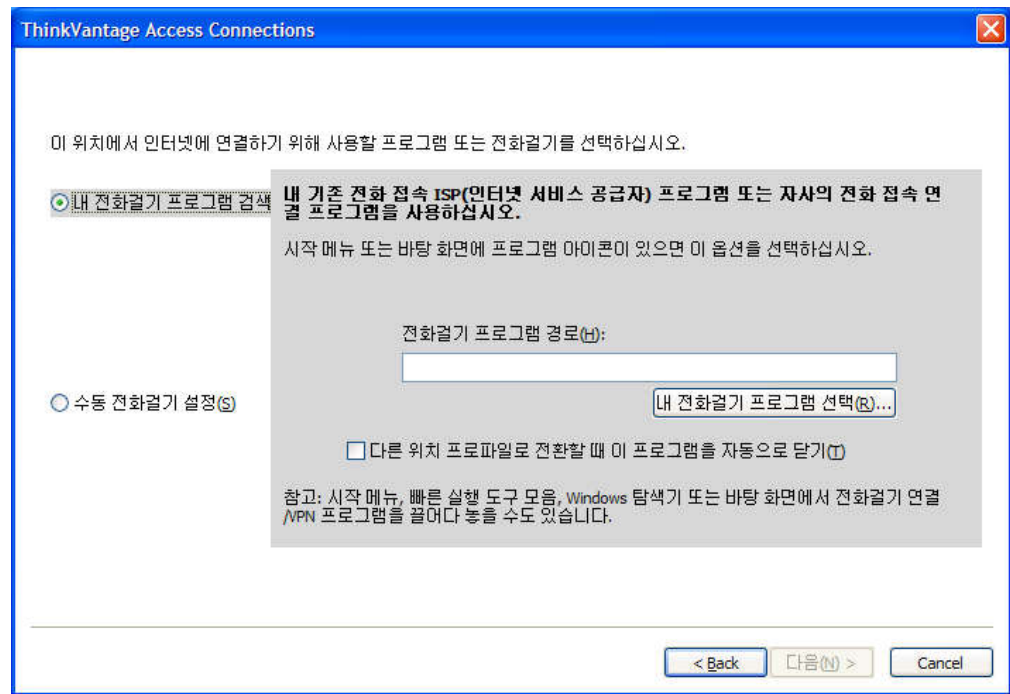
ThinkVantage Access Connections

이 위치에서 인터넷에 연결하기 위해 사용할 프로그램 또는 전화걸기를 선택하십시오.

내 전화걸기 프로그램 검색

내 기존 전화 접속 ISP(인터넷 서비스 공급자) 프로그램 또는 자사의 전화 접속 연결 프로그램을 사용하십시오.

시작 메뉴 또는 바탕 화면에 프로그램 아이콘이 있으면 이 옵션을 선택하십시오.

전화걸기 프로그램 경로(H):

내 전화걸기 프로그램 선택(R)...

수동 전화걸기 설정(S)

다른 위치 프로파일로 전환할 때 이 프로그램을 자동으로 닫기(T)

참고: 시작 메뉴, 빠른 실행 도구 모음, Windows 탐색기 또는 바탕 화면에서 전화걸기 연결/VPN 프로그램을 끌어다 놓을 수도 있습니다.

< Back 다음(N) > Cancel